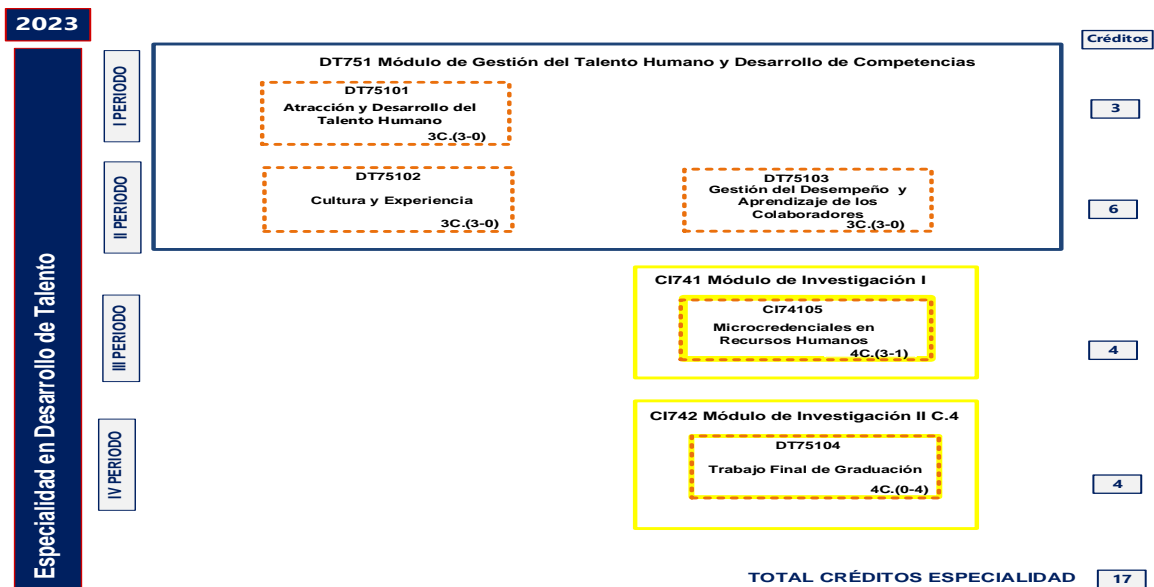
2023

Especialidad en Desarrollo de Talento

Créditos

I PERIODO

DT751 Módulo de Gestión del Talento Humano y Desarrollo de Competencias

DT75101
Atracción y Desarrollo del Talento Humano
3C.(3-0)

3

II PERIODO

DT75102
Cultura y Experiencia
3C.(3-0)

DT75103
Gestión del Desempeño y Aprendizaje de los Colaboradores
3C.(3-0)

6

III PERIODO

CI741 Módulo de Investigación I

CI74105
Microcredenciales en Recursos Humanos
4C.(3-1)

4

IV PERIODO

CI742 Módulo de Investigación II C.4

DT75104
Trabajo Final de Graduación
4C.(0-4)

4

TOTAL CRÉDITOS ESPECIALIDAD 17